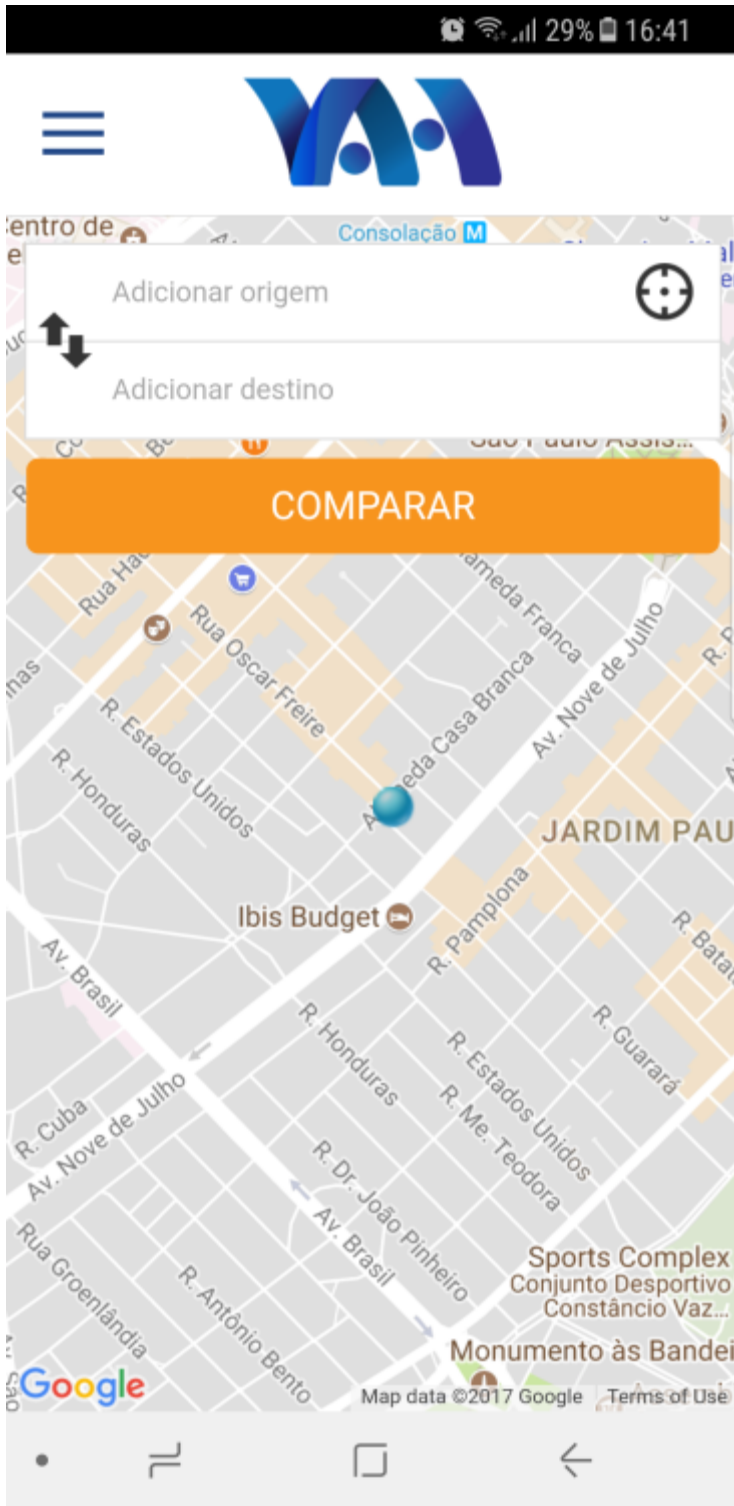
29% 16:41

Centro de

Consolação

Adicionar origem

Adicionar destino

São Paulo Assis...

COMPARAR

Rua Ha

Rua Oscar Freire

Alameda Franca

Av. Nove de Julho

R. Estados Unidos

R. Honduras

Alameda Casa Branca

JARDIM PAU

Ibis Budget

R. Pamplona

R. Batat

Av. Brasil

R. Honduras

R. Guarará

R. Estados Unidos

R. Me. Teodora

R. Cuba

Av. Nove de Julho

R. Dr. João Pinheiro

Av. Brasil

Rua Groenlândia

R. Antônio Bento

Sports Complex
Conjunto Desportivo
Constâncio Vaz...

Monumento às Bandei

Google

Map data ©2017 Google Terms of Use